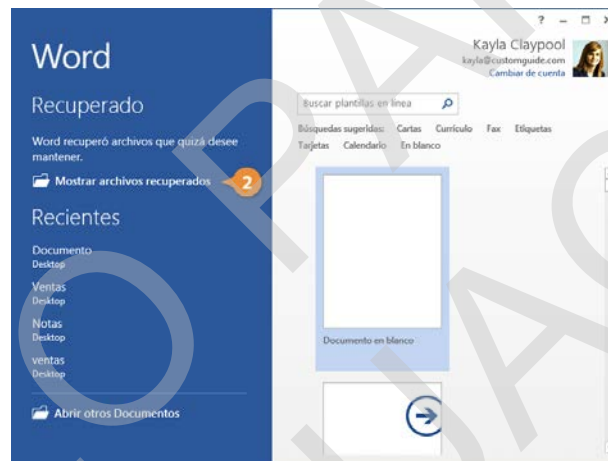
Word

Recuperado

Word recuperó archivos que quizá desee mantener.

Mostrar archivos recuperados

2

Recientes

Documento
Desktop

Ventas
Desktop

Notas
Desktop

ventas
Desktop

Abrir otros Documentos

? – □ ×

Kayla Claypool
kayla@customguide.com
Cambiar de cuenta

Buscar plantillas en línea

Búsquedas sugeridas: Cartas Currículo Fax Etiquetas Tarjetas Calendario En blanco

Documento en blanco